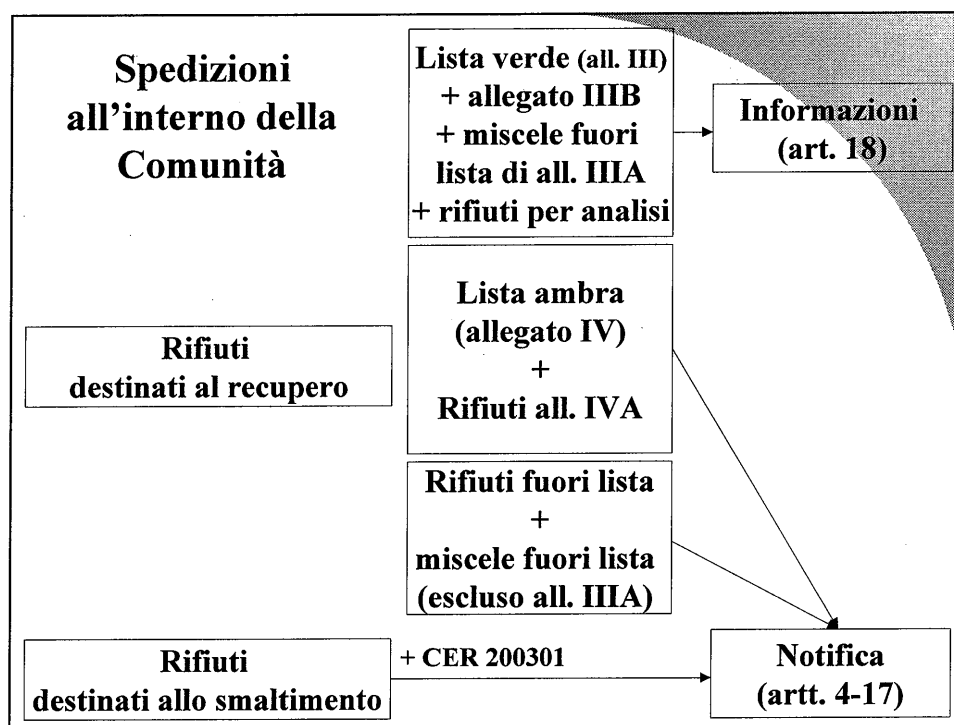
Spedizioni all'interno della Comunità

Lista verde (all. III)
+ allegato IIIB
+ miscele fuori lista di all. IIIA
+ rifiuti per analisi

Informazioni (art. 18)

Rifiuti destinati al recupero

Lista ambra (allegato IV)
+
Rifiuti all. IVA

Rifiuti fuori lista
+
miscele fuori lista (escluso all. IIIA)

Rifiuti destinati allo smaltimento

+ CER 200301

Notifica (artt. 4-17)